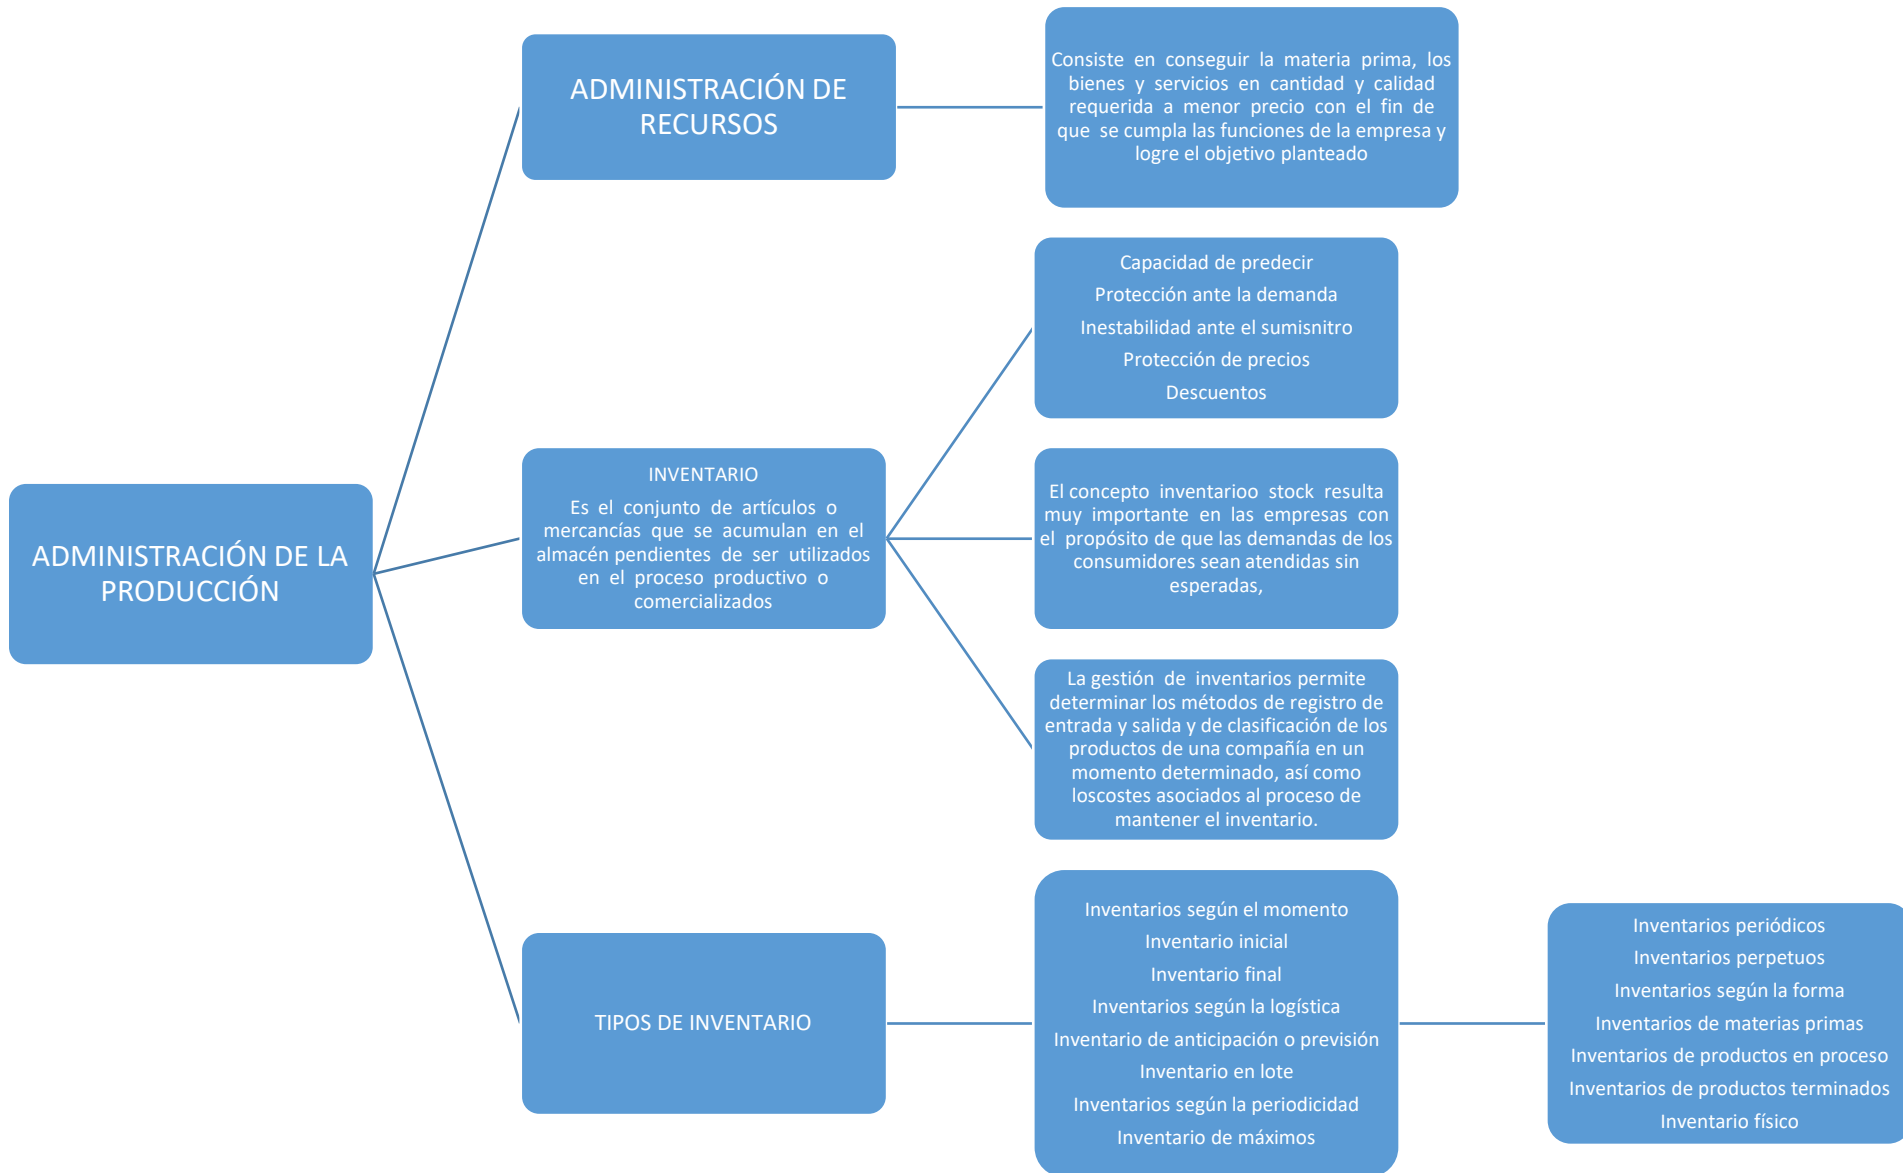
ADMINISTRACIÓN DE LA PRODUCCIÓN

ADMINISTRACIÓN DE RECURSOS

Consiste en conseguir la materia prima, los bienes y servicios en cantidad y calidad requerida a menor precio con el fin de que se cumpla las funciones de la empresa y logre el objetivo planteado

INVENTARIO

Es el conjunto de artículos o mercancías que se acumulan en el almacén pendientes de ser utilizados en el proceso productivo o comercializados

Capacidad de predecir
Protección ante la demanda
Inestabilidad ante el sumisnitro
Protección de precios
Descuentos

El concepto inventarioo stock resulta muy importante en las empresas con el propósito de que las demandas de los consumidores sean atendidas sin esperadas,

La gestión de inventarios permite determinar los métodos de registro de entrada y salida y de clasificación de los productos de una compañía en un momento determinado, así como loscostes asociados al proceso de mantener el inventario.

TIPOS DE INVENTARIO

Inventarios según el momento
Inventario inicial
Inventario final
Inventarios según la logística
Inventario de anticipación o previsión
Inventario en lote
Inventarios según la periodicidad
Inventario de máximos

Inventarios periódicos
Inventarios perpetuos
Inventarios según la forma
Inventarios de materias primas
Inventarios de productos en proceso
Inventarios de productos terminados
Inventario físico